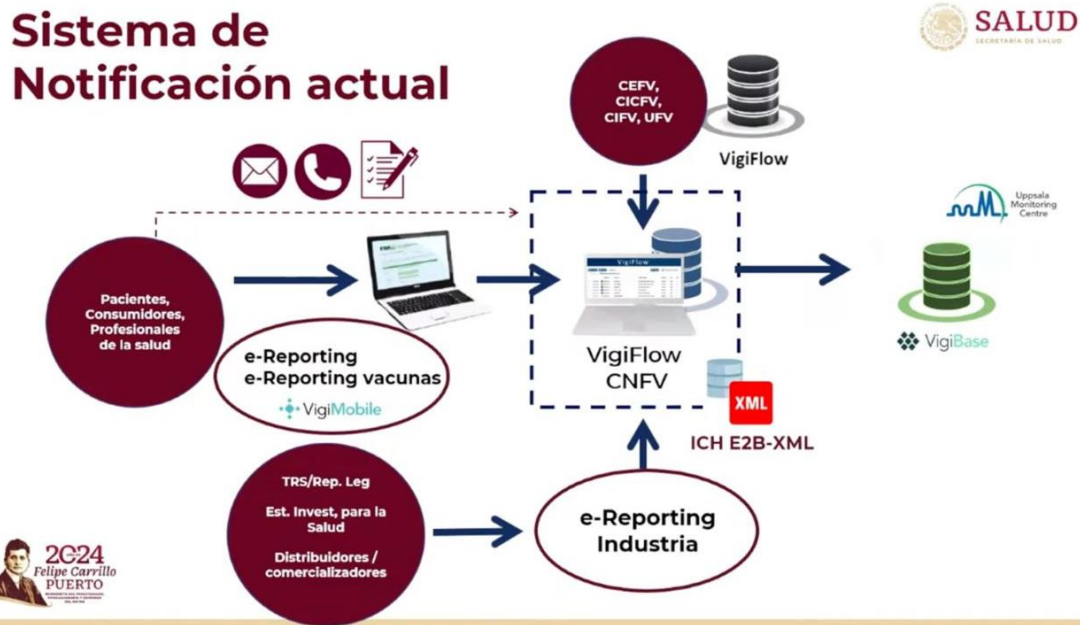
Sistema de Notificación actual

SALUD
SECRETARÍA DE SALUD

CEFV, CICFV, CIFV, UFV

VigiFlow

Uppsala Monitoring Centre

Pacientes, Consumidores, Profesionales de la salud

VigiFlow

VigiFlow CNFV

VigiBase

e-Reporting
e-Reporting vacunas

VigiMobile

XML

ICH E2B-XML

TRS/Rep. Leg

Est. Invest. para la Salud

Distribuidores / comercializadores

e-Reporting Industria

2024
Felipe Carrillo PUERTO
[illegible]